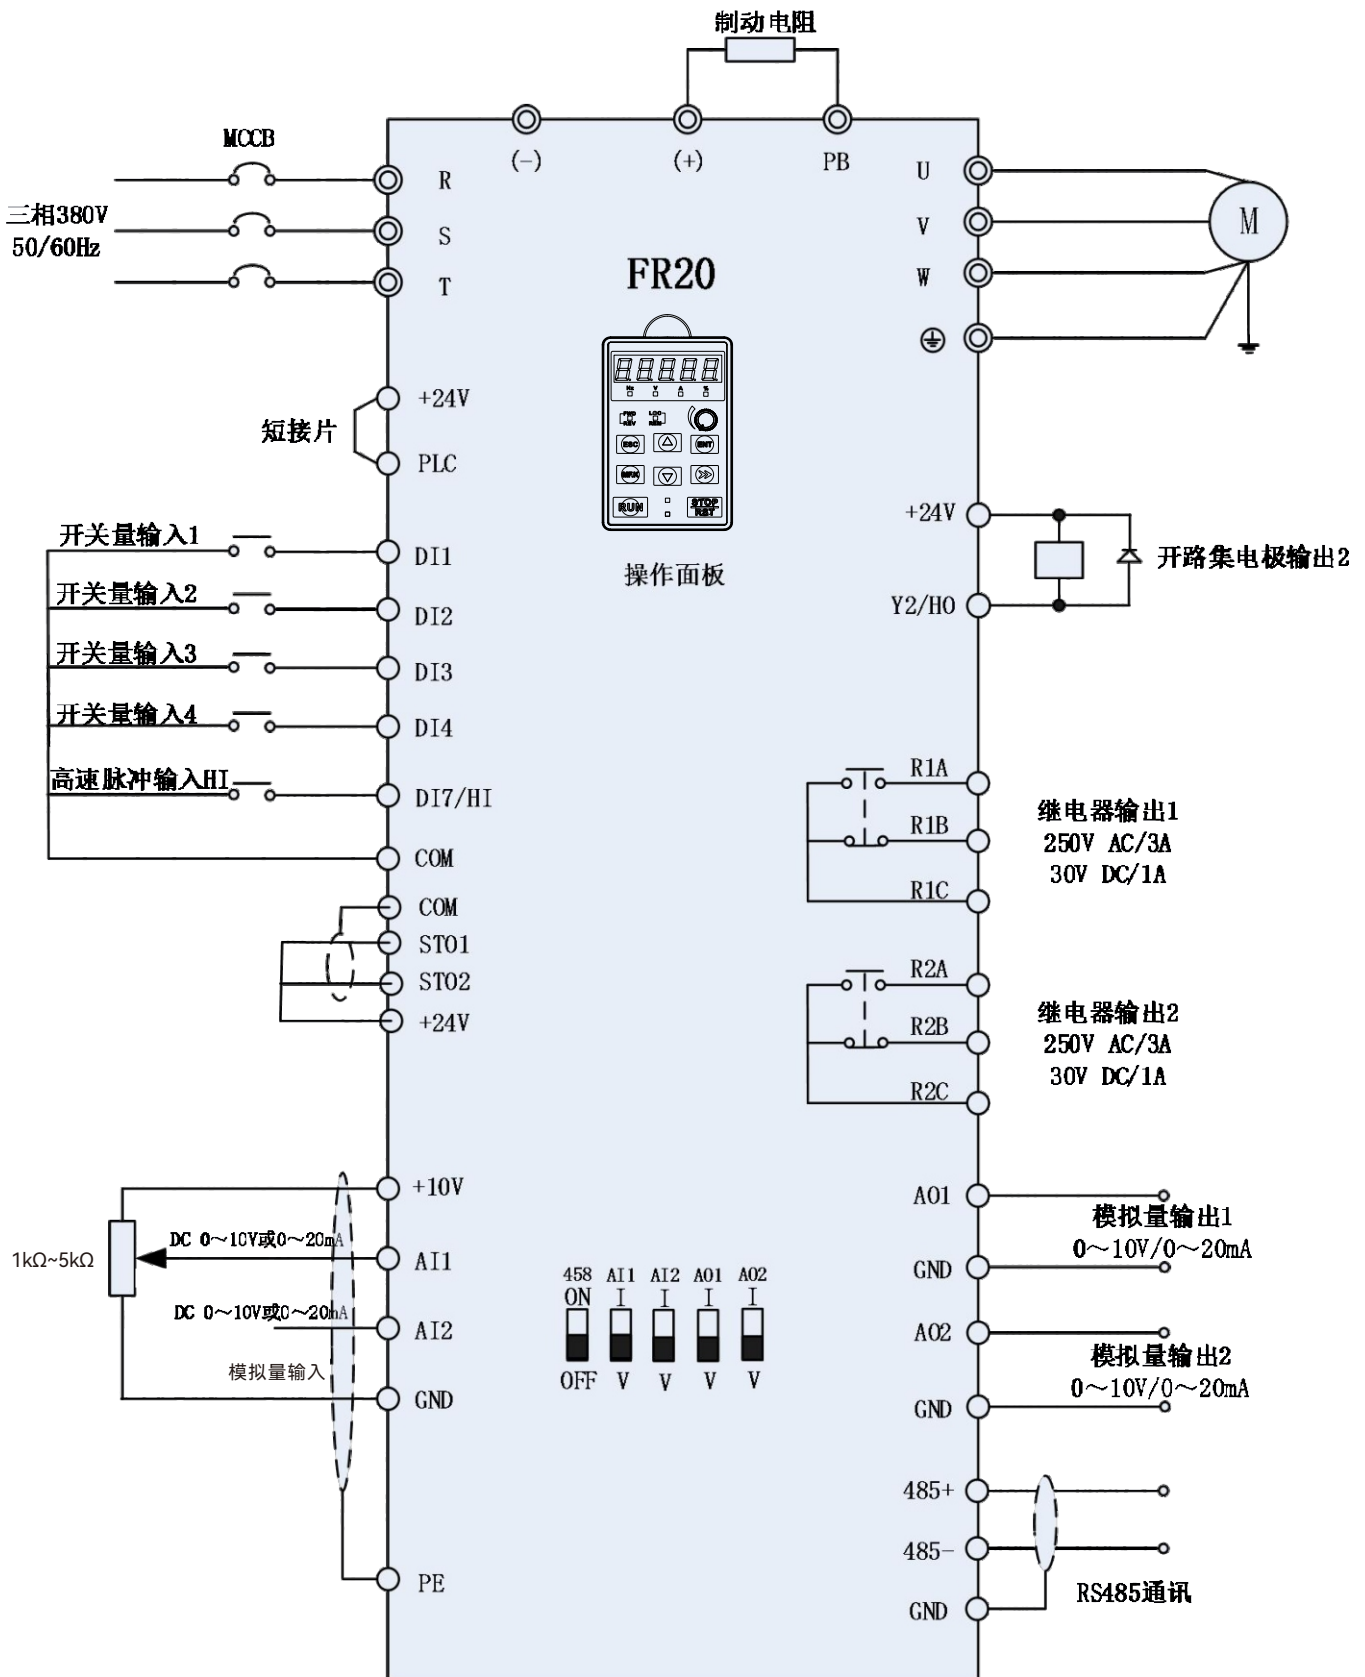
制动电阻

MCCB

三相380V
50/60Hz

R
S
T

(−)
(+)
PB

U
V
W

M

FR20

+24V
短接片
PLC

ESC
ENT
RUN
STOP RST

操作面板

开关量输入1
DI1
开关量输入2
DI2
开关量输入3
DI3
开关量输入4
DI4
高速脉冲输入HI
DI7/HI
COM

+24V
开路集电极输出2
Y2/HO

R1A
R1B
R1C
继电器输出1
250V AC/3A
30V DC/1A

COM
STO1
STO2
+24V

R2A
R2B
R2C
继电器输出2
250V AC/3A
30V DC/1A

+10V
1kΩ~5kΩ
DC 0~10V或0~20mA
AI1
DC 0~10V或0~20mA
AI2
模拟量输入
GND

458 ON OFF
AI1 I V
AI2 I V
AO1 I V
AO2 I V

AO1
模拟量输出1
0~10V/0~20mA
GND
AO2
模拟量输出2
0~10V/0~20mA
GND

485+
485−
GND
RS485通讯

PE